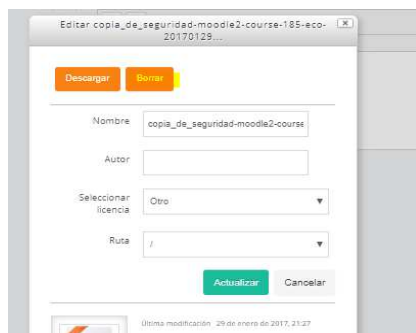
Editar copia_de_seguridad-moodle2-course-185-eco-20170129....

Descargar Borrar

Nombre copia_de_seguridad-moodle2-course

Autor

Seleccionar licencia Otro

Ruta /

Actualizar Cancelar

Última modificación 29 de enero de 2017, 21:27